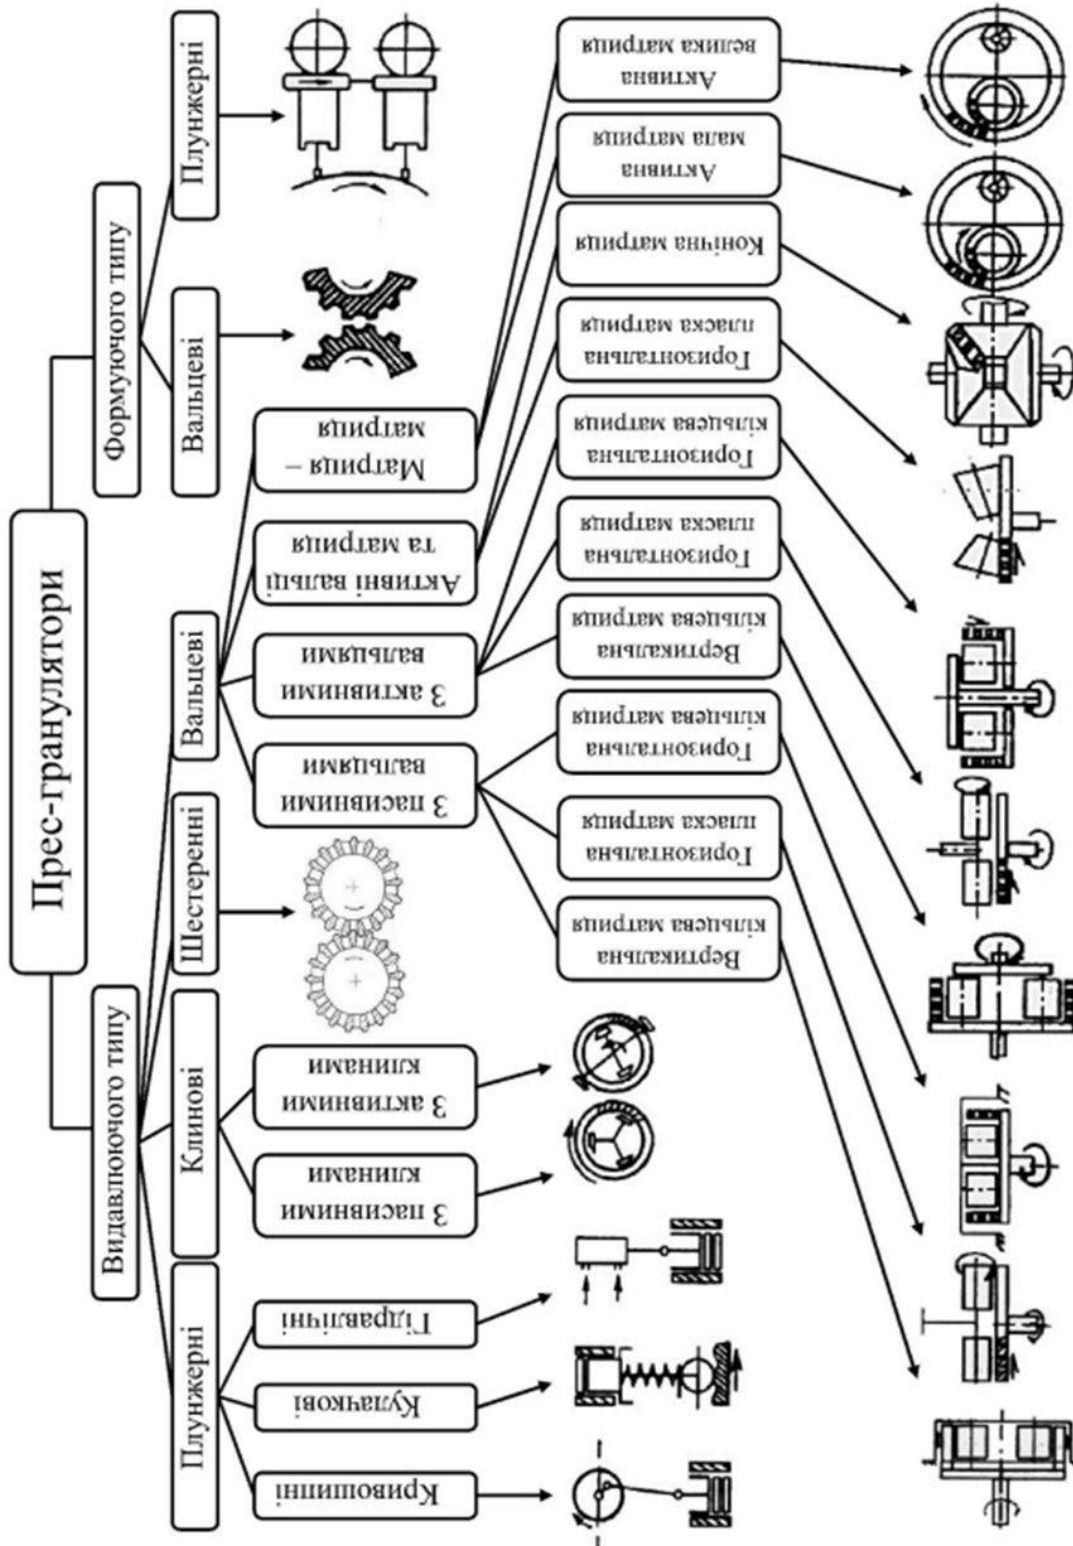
Прес-гранулятори

Формуючого типу

Плунжерні

Вальцеві

Видавлюючого типу

Вальцеві

Матриця – матриця

Активні вальці та матриця

З активними вальцями

З пасивними вальцями

Шестеренні

Клинові

З активними клинами

З пасивними клинами

Плунжерні

Гідравлічні

Кулачкові

Кривошипні

Активна велика матриця

Активна мала матриця

Конічна матриця

Горизонтальна пласка матриця

Горизонтальна кільцева матриця

Горизонтальна пласка матриця

Вертикальна кільцева матриця

Горизонтальна кільцева матриця

Горизонтальна пласка матриця

Вертикальна кільцева матриця